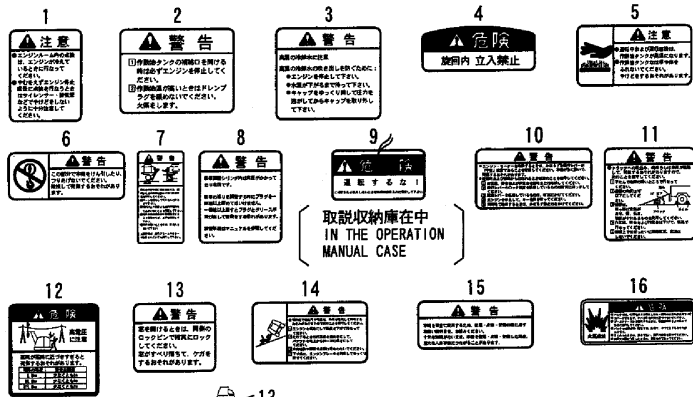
1

注意

●エンジンルーム内の点検は、エンジンが止まっているときに行なってください。
●やむをえずエンジン停止の状態で点検を行なうときは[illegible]

2

警告

①作動油タンクの補給口を開ける時は必ずエンジンを停止してください。
②作動油温が高いときはドレンプラグを緩めないでください。火傷をします。

3

警告

高圧の冷却水に注意
高温の冷却水の吹き出しを防ぐために：
●エンジンを停止して下さい。
●水温が下がるまで待って下さい。
●キャップをゆっくり回して圧力を抜いてからキャップを取り外して下さい。

4

危険

旋回内 立入禁止

5

注意

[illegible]

6

警告

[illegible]

7

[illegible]

8

警告

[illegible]

9

危険

運転するな！

取説収納庫在中
IN THE OPERATION MANUAL CASE

10

警告

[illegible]

11

警告

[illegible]

12

危険

高電圧に注意

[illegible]

13

警告

窓を開けるときは、両側のロックピンで確実にロックしてください。窓がすべり落ちて、ケガをするおそれがあります。

14

警告

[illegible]

15

警告

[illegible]

16

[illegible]

<13